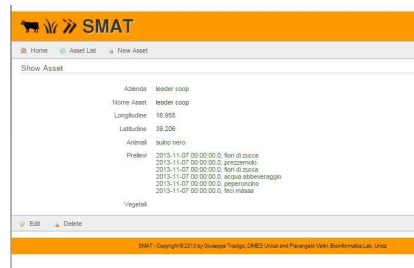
SMAT

Home Asset List New Asset

Show Asset

| | |
|---|---|
| Azienda | leader coop |
| Nome Asset | leader coop |
| Longitudine | 16.958 |
| Latitudine | 39.206 |
| Animali | suino nero |
| Prelievi | 2013-11-07 00:00:00.0, fiori di zucca<br>2013-11-07 00:00:00.0, prezzemolo<br>2013-11-07 00:00:00.0, fiori di zucca<br>2013-11-07 00:00:00.0, acqua abbeveraggio<br>2013-11-07 00:00:00.0, peperoncino<br>2013-11-07 00:00:00.0, feci massa |
| Vegetali | |

Edit Delete

SMAT - Copyright © 2013 by Giuseppe Tradigo, DIMES Unical and Pierangelo Veltri, Bioinformatics Lab. Unicz